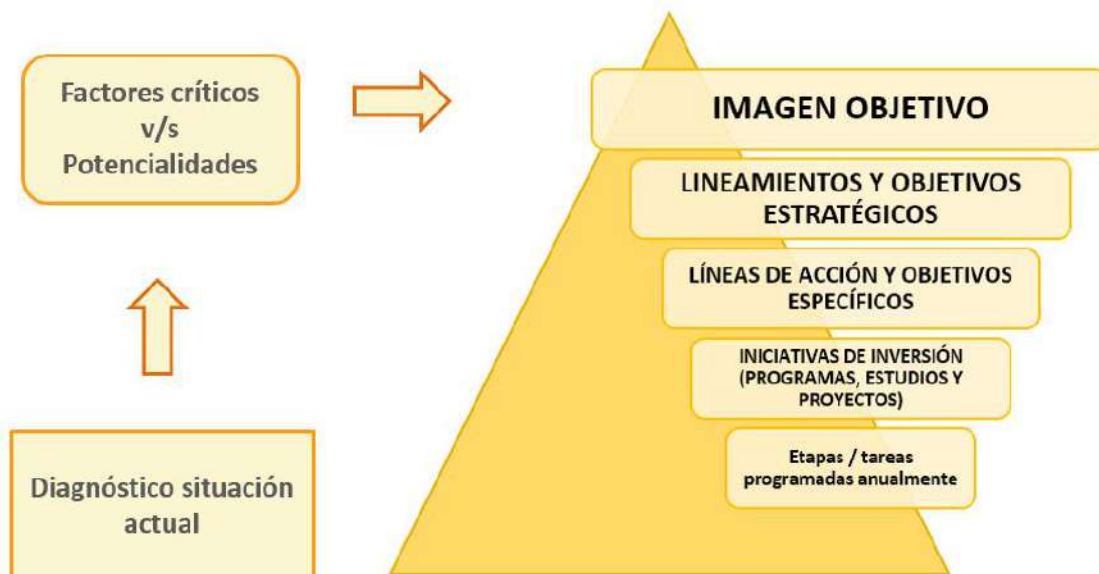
Factores críticos
v/s
Potencialidades

Diagnóstico situación actual

IMAGEN OBJETIVO

LINEAMIENTOS Y OBJETIVOS ESTRATÉGICOS

LÍNEAS DE ACCIÓN Y OBJETIVOS ESPECÍFICOS

INICIATIVAS DE INVERSIÓN (PROGRAMAS, ESTUDIOS Y PROYECTOS)

Etapas / tareas programadas anualmente